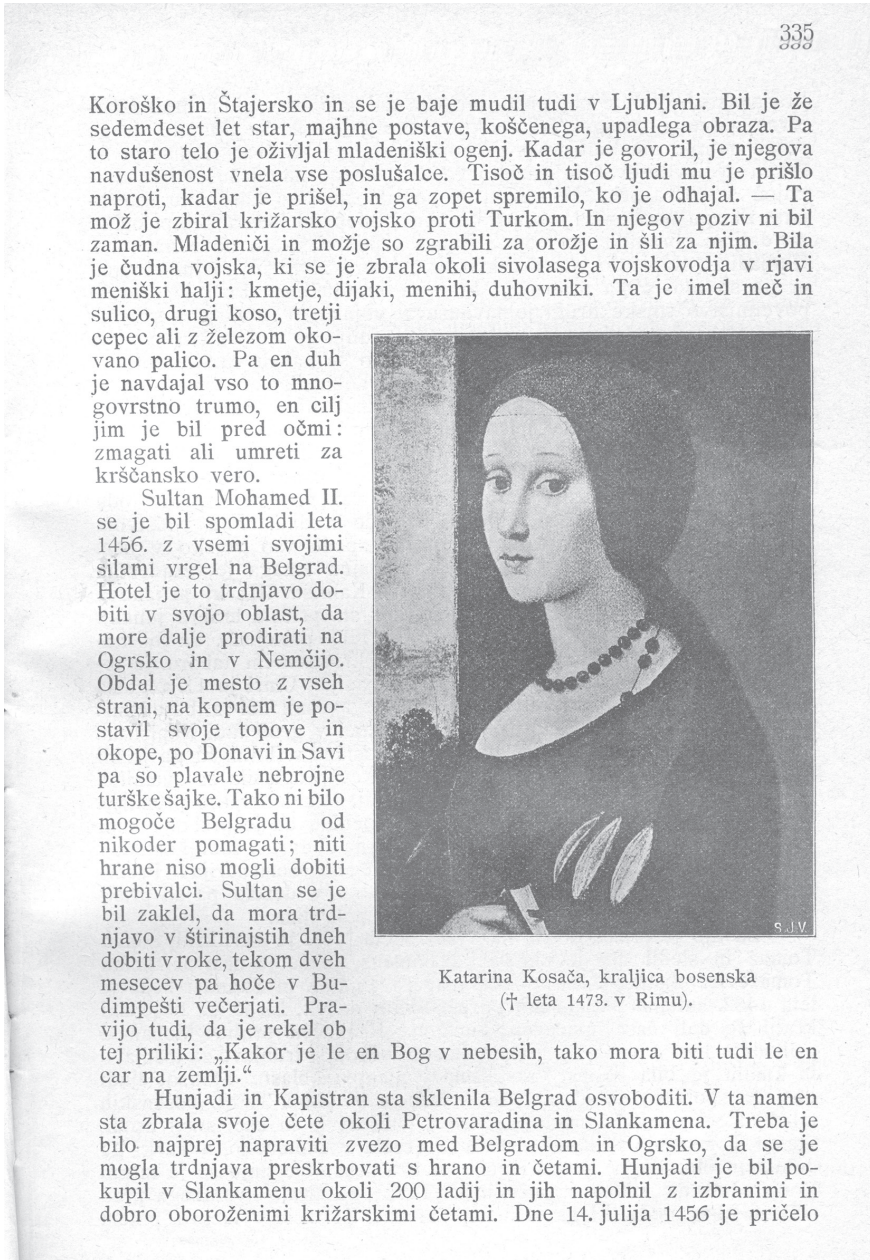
335

Koroško in Štajersko in se je baje mudil tudi v Ljubljani. Bil je že sedemdeset let star, majhne postave, koščenega, upadlega obraza. Pa to staro telo je oživljal mladeniški ogenj. Kadar je govoril, je njegova navdušenost vnela vse poslušalce. Tisoč in tisoč ljudi mu je prišlo naproti, kadar je prišel, in ga zopet spremilo, ko je odhajal. — Ta mož je zbiral križarsko vojsko proti Turkom. In njegov poziv ni bil zaman. Mladeniči in možje so zgrabili za orožje in šli za njim. Bila je čudna vojska, ki se je zbrala okoli sivolasega vojskovodja v rjavi meniški halji: kmetje, dijaki, menihi, duhovniki. Ta je imel meč in sulico, drugi koso, tretji cepec ali z železom okovano palico. Pa en duh je navdajal vso to mnogovrstno trumo, en cilj jim je bil pred očmi: zmagati ali umreti za krščansko vero.

Sultan Mohamed II. se je bil spomladi leta 1456. z vsemi svojimi silami vrgel na Belgrad. Hotel je to trdnjavo dobiti v svojo oblast, da more dalje prodirati na Ogrsko in v Nemčijo. Obdal je mesto z vseh strani, na kopnem je postavil svoje topove in okope, po Donavi in Savi pa so plavale nebrojne turške šajke. Tako ni bilo mogoče Belgradu od nikoder pomagati; niti hrane niso mogli dobiti prebivalci. Sultan se je bil zaklel, da mora trdnjavo v štirinajstih dneh dobiti v roke, tekom dveh mesecev pa hoče v Budimpešti večerjati. Pravijo tudi, da je rekel ob tej priliki: „Kakor je le en Bog v nebesih, tako mora biti tudi le en car na zemlji.“

S.J.V.

Katarina Kosača, kraljica bosenska
(† leta 1473. v Rimu).

Hunjadi in Kapistran sta sklenila Belgrad osvoboditi. V ta namen sta zbrala svoje čete okoli Petrovaradina in Slankamena. Treba je bilo najprej napraviti zvezo med Belgradom in Ogrsko, da se je mogla trdnjava preskrbovati s hrano in četami. Hunjadi je bil pokupil v Slankamenu okoli 200 ladij in jih napolnil z izbranimi in dobro oboroženimi križarskimi četami. Dne 14. julija 1456 je pričelo